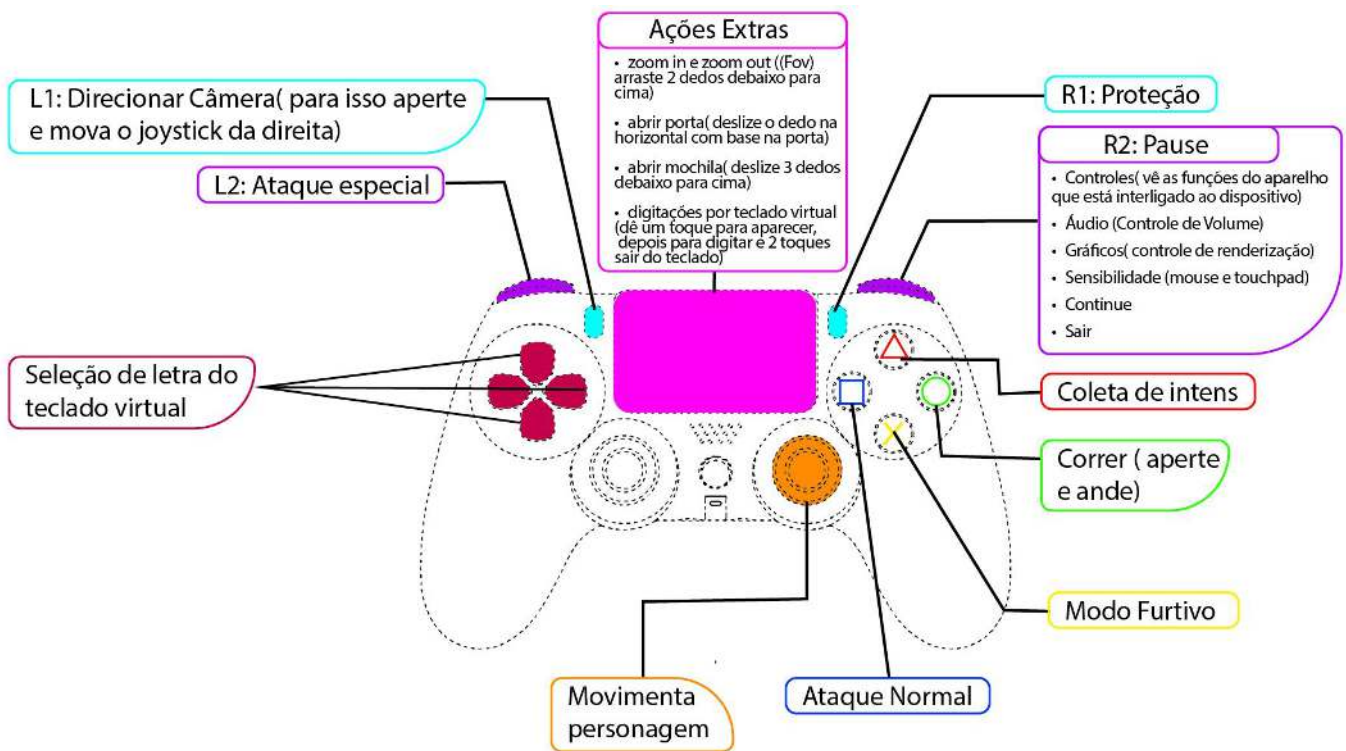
Ações Extras

• zoom in e zoom out ((Fov) arraste 2 dedos debaixo para cima)

• abrir porta( deslize o dedo na horizontal com base na porta)

• abrir mochila( deslize 3 dedos debaixo para cima)

• digitações por teclado virtual (dê um toque para aparecer, depois para digitar e 2 toques sair do teclado)

L1: Direcionar Câmera( para isso aperte e mova o joystick da direita)

L2: Ataque especial

R1: Proteção

R2: Pause

• Controles( vê as funções do aparelho que está interligado ao dispositivo)

• Áudio (Controle de Volume)

• Gráficos( controle de renderização)

• Sensibilidade (mouse e touchpad)

• Continue

• Sair

Seleção de letra do teclado virtual

Coleta de intens

Correr ( aperte e ande)

Modo Furtivo

Movimenta personagem

Ataque Normal